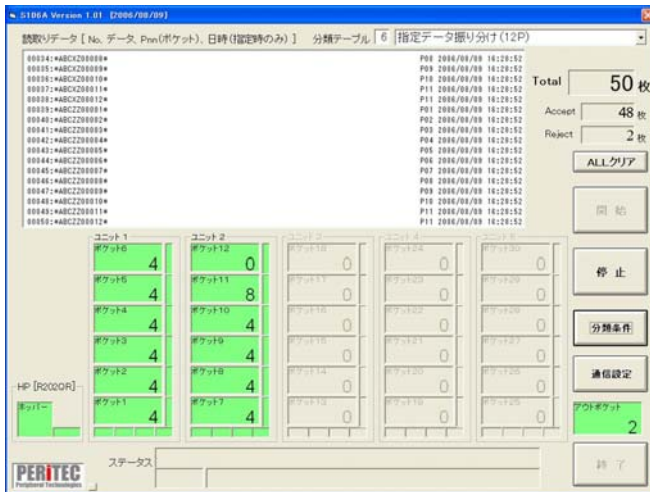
S186A Version 1.01 [2006/08/09]

読取りデータ [ No、データ、Pnn(ポケット)、日時(指定時のみ) ]  分類テーブル 6 指定データ振り分け(12P)

00034:*ABCXZ00008* P08 2006/08/08 16:28:52
00035:*ABCXZ00009* P09 2006/08/08 16:28:52
00036:*ABCXZ00010* P10 2006/08/08 16:28:52
00037:*ABCXZ00011* P11 2006/08/08 16:28:52
00038:*ABCXZ00012* P11 2006/08/08 16:28:52
00039:*ABCZZ00001* P01 2006/08/08 16:28:52
00040:*ABCZZ00002* P02 2006/08/08 16:28:52
00041:*ABCZZ00003* P03 2006/08/08 16:28:52
00042:*ABCZZ00004* P04 2006/08/08 16:28:52
00043:*ABCZZ00005* P05 2006/08/08 16:28:52
00044:*ABCZZ00006* P06 2006/08/08 16:28:52
00045:*ABCZZ00007* P07 2006/08/08 16:28:52
00046:*ABCZZ00008* P08 2006/08/08 16:28:52
00047:*ABCZZ00009* P09 2006/08/08 16:28:52
00048:*ABCZZ00010* P10 2006/08/08 16:28:52
00049:*ABCZZ00011* P11 2006/08/08 16:28:52
00050:*ABCZZ00012* P11 2006/08/08 16:28:52

Total 50 枚
Accept 48 枚
Reject 2 枚
ALLクリア

開 始

ユニット 1
ポケット6 4
ポケット5 4
ポケット4 4
ポケット3 4
ポケット2 4
ポケット1 4

ユニット 2
ポケット12 0
ポケット11 8
ポケット10 4
ポケット9 4
ポケット8 4
ポケット7 4

ユニット 3
ポケット18 0
ポケット17 0
ポケット16 0
ポケット15 0
ポケット14 0
ポケット13 0

ユニット 4
ポケット24 0
ポケット23 0
ポケット22 0
ポケット21 0
ポケット20 0
ポケット19 0

ユニット 5
ポケット30 0
ポケット29 0
ポケット28 0
ポケット27 0
ポケット26 0
ポケット25 0

停 止
分類条件
通信設定
アウトポケット 2

HP [R2020R]
ホッパー

PERITEC
Peripheral Technologies

ステータス

終 了